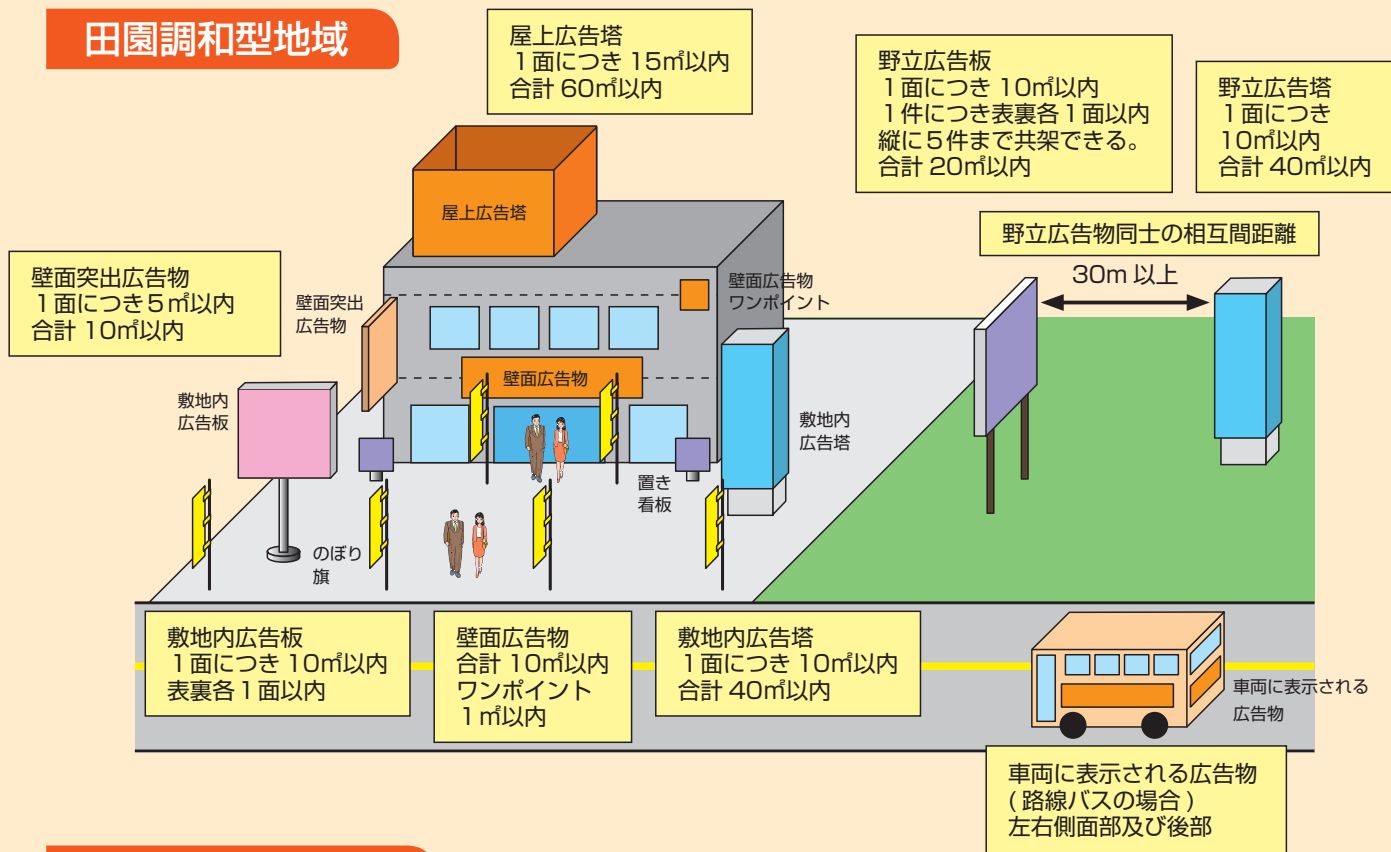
田園調和型地域

屋上広告塔
1面につき 15㎡以内
合計 60㎡以内

野立広告板
1面につき 10㎡以内
1件につき表裏各1面以内
縦に5件まで共架できる。
合計 20㎡以内

野立広告塔
1面につき
10㎡以内
合計 40㎡以内

屋上広告塔

野立広告物同士の相互間距離

30m 以上

壁面突出広告物
1面につき5㎡以内
合計 10㎡以内

壁面突出
広告物

壁面広告物
ワンポイント

壁面広告物

敷地内
広告板

敷地内
広告塔

置き
看板

のぼり
旗

敷地内広告板
1面につき 10㎡以内
表裏各1面以内

壁面広告物
合計 10㎡以内
ワンポイント
1㎡以内

敷地内広告塔
1面につき 10㎡以内
合計 40㎡以内

車両に表示される
広告物

車両に表示される広告物
( 路線バスの場合 )
左右側面部及び後部